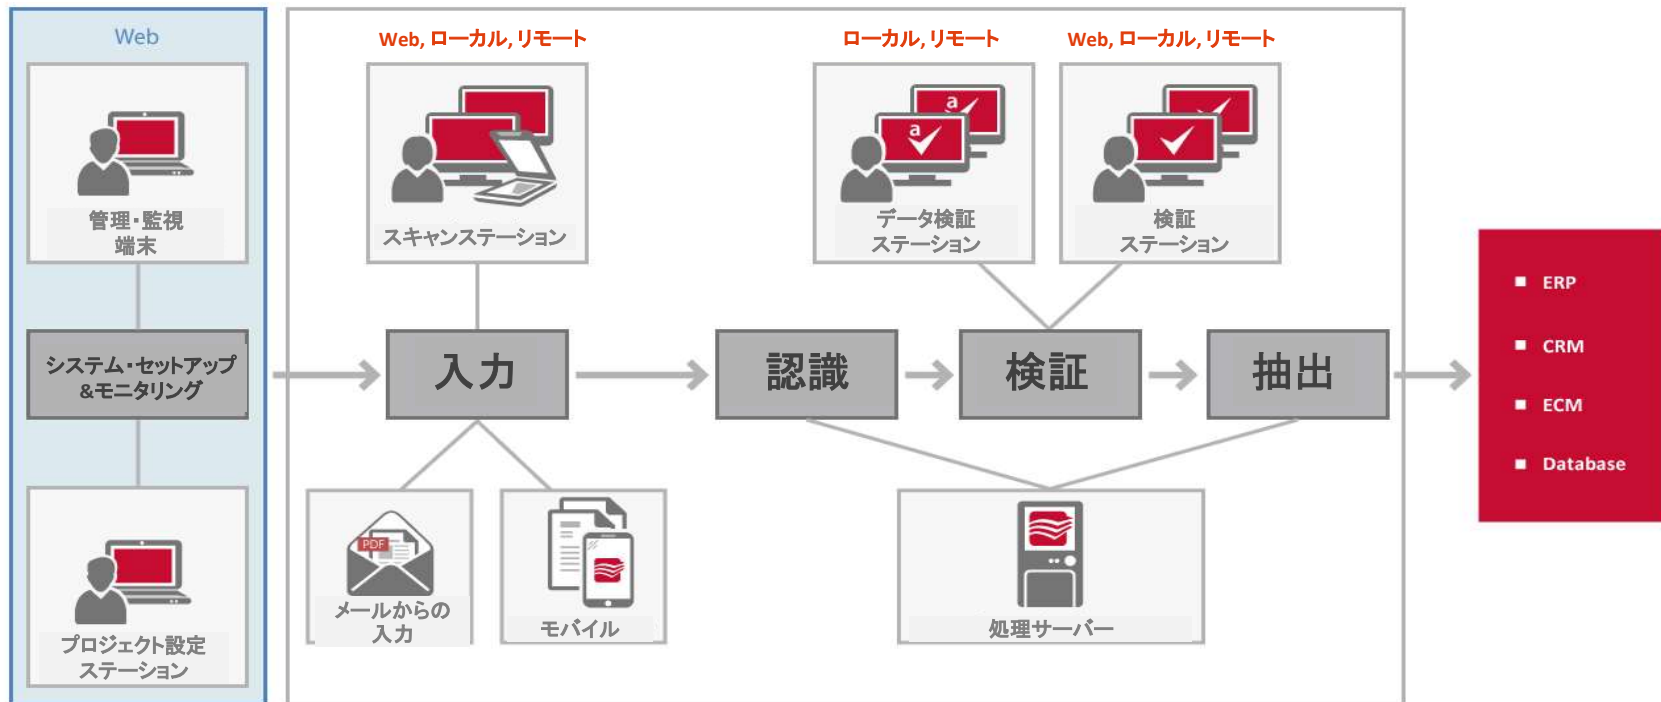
Web

管理・監視
端末

システム・セットアップ
&モニタリング

プロジェクト設定
ステーション

Web, ローカル, リモート

スキャンステーション

ローカル, リモート

データ検証
ステーション

Web, ローカル, リモート

検証
ステーション

入力

認識

検証

抽出

PDF

メールからの
入力

モバイル

処理サーバー

ERP

CRM

ECM

Database